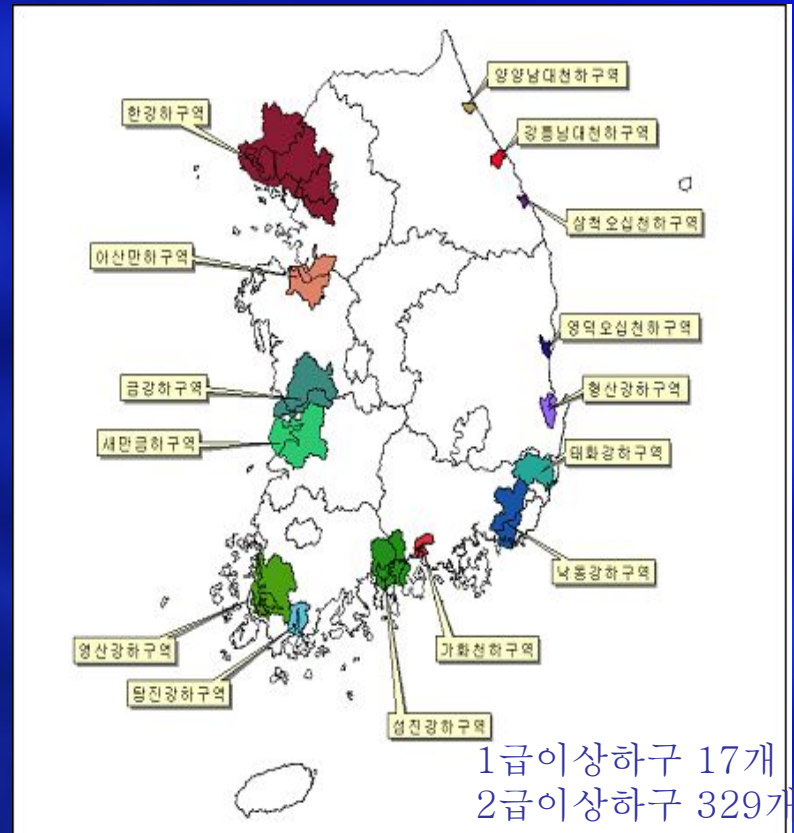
양양남대천하구역
한강하구역
강릉남대천하구역
삼척오십천하구역
아산만하구역
영덕오십천하구역
금강하구역
형산강하구역
새만금하구역
태화강하구역
낙동강하구역
영산강하구역
가화천하구역
탐진강하구역
섬진강하구역
1급이상하구 17개
2급이상하구 329개